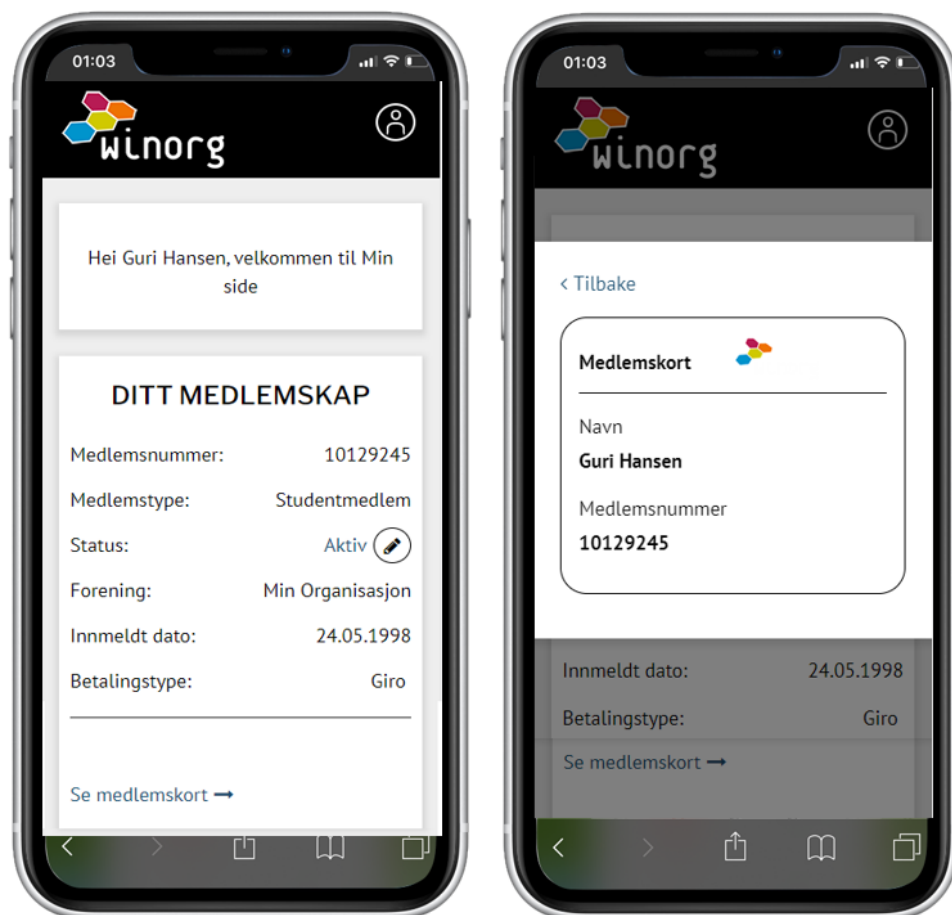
01:03

winorg

Hei Guri Hansen, velkommen til Min side

DITT MEDLEMSKAP

Medlemsnummer: 10129245

Medlemstype: Studentmedlem

Status: Aktiv

Forening: Min Organisasjon

Innmeldt dato: 24.05.1998

Betalingstype: Giro

Se medlemskort →

01:03

winorg

‹ Tilbake

Medlemskort

Navn

Guri Hansen

Medlemsnummer

10129245

Innmeldt dato: 24.05.1998

Betalingstype: Giro

Se medlemskort →